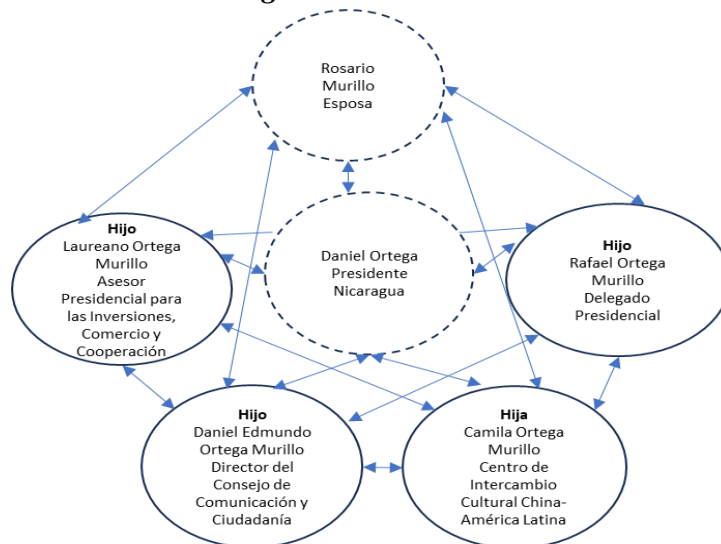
Rosario Murillo Esposa

Hijo
Laureano Ortega Murillo
Asesor Presidencial para las Inversiones, Comercio y Cooperación

Daniel Ortega
Presidente
Nicaragua

Hijo
Rafael Ortega Murillo
Delegado Presidencial

Hijo
Daniel Edmundo Ortega Murillo
Director del Consejo de Comunicación y Ciudadanía

Hija
Camila Ortega Murillo
Centro de Intercambio Cultural China-América Latina